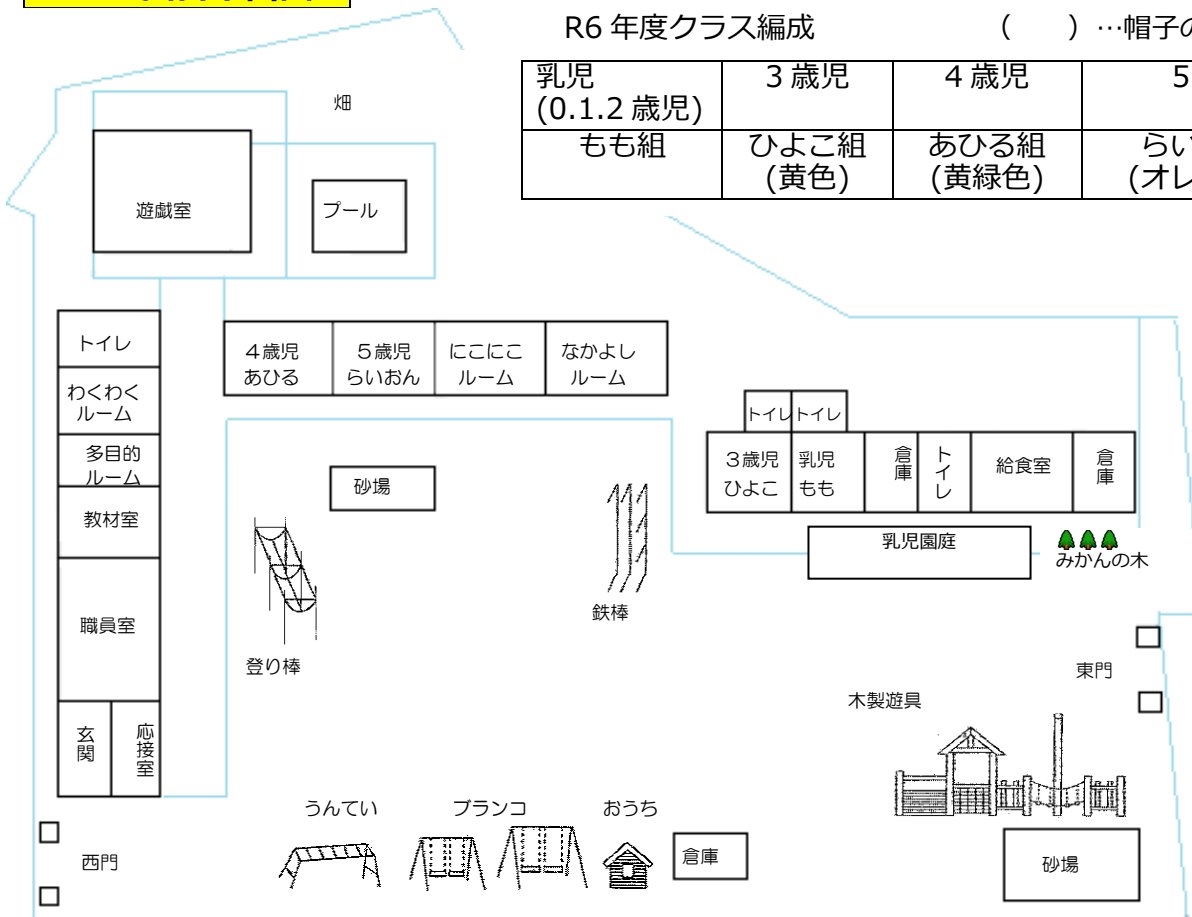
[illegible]

R6 年度クラス編成　（　）…帽子の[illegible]

| 乳児 (0.1.2 歳児) | 3 歳児 | 4 歳児 | 5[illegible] |
|---|---|---|---|
| もも組 | ひよこ組 (黄色) | あひる組 (黄緑色) | らい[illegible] (オレ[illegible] |

畑

遊戯室

プール

トイレ

わくわく ルーム

多目的 ルーム

教材室

職員室

玄関

応接室

4歳児 あひる

5歳児 らいおん

にこにこ ルーム

なかよし ルーム

トイレ

トイレ

3歳児 ひよこ

乳児 もも

倉庫

トイレ

給食室

倉庫

砂場

登り棒

鉄棒

乳児園庭

みかんの木

東門

木製遊具

うんてい

ブランコ

おうち

倉庫

砂場

西門